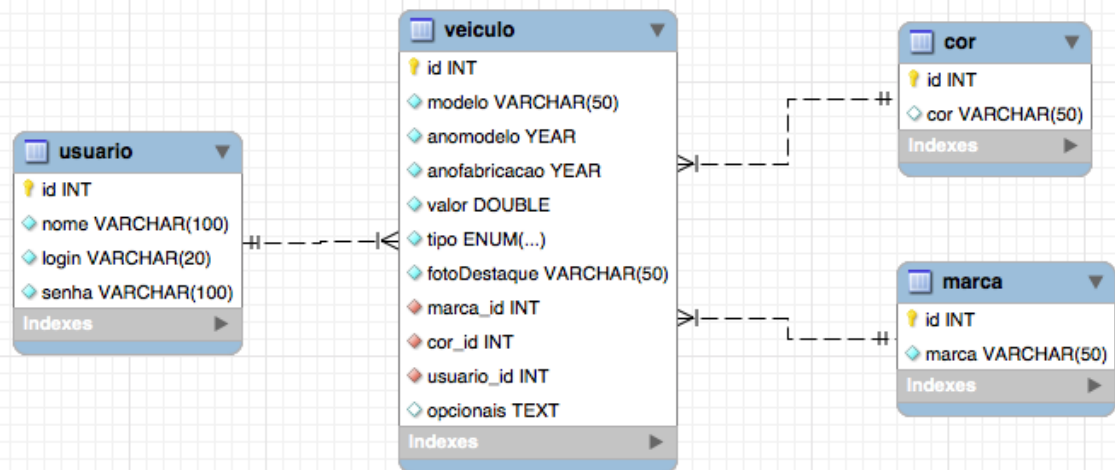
usuario
id INT
nome VARCHAR(100)
login VARCHAR(20)
senha VARCHAR(100)
Indexes

veiculo
id INT
modelo VARCHAR(50)
anomodelo YEAR
anofabricacao YEAR
valor DOUBLE
tipo ENUM(...)
fotoDestaque VARCHAR(50)
marca_id INT
cor_id INT
usuario_id INT
opcionais TEXT
Indexes

cor
id INT
cor VARCHAR(50)
Indexes

marca
id INT
marca VARCHAR(50)
Indexes